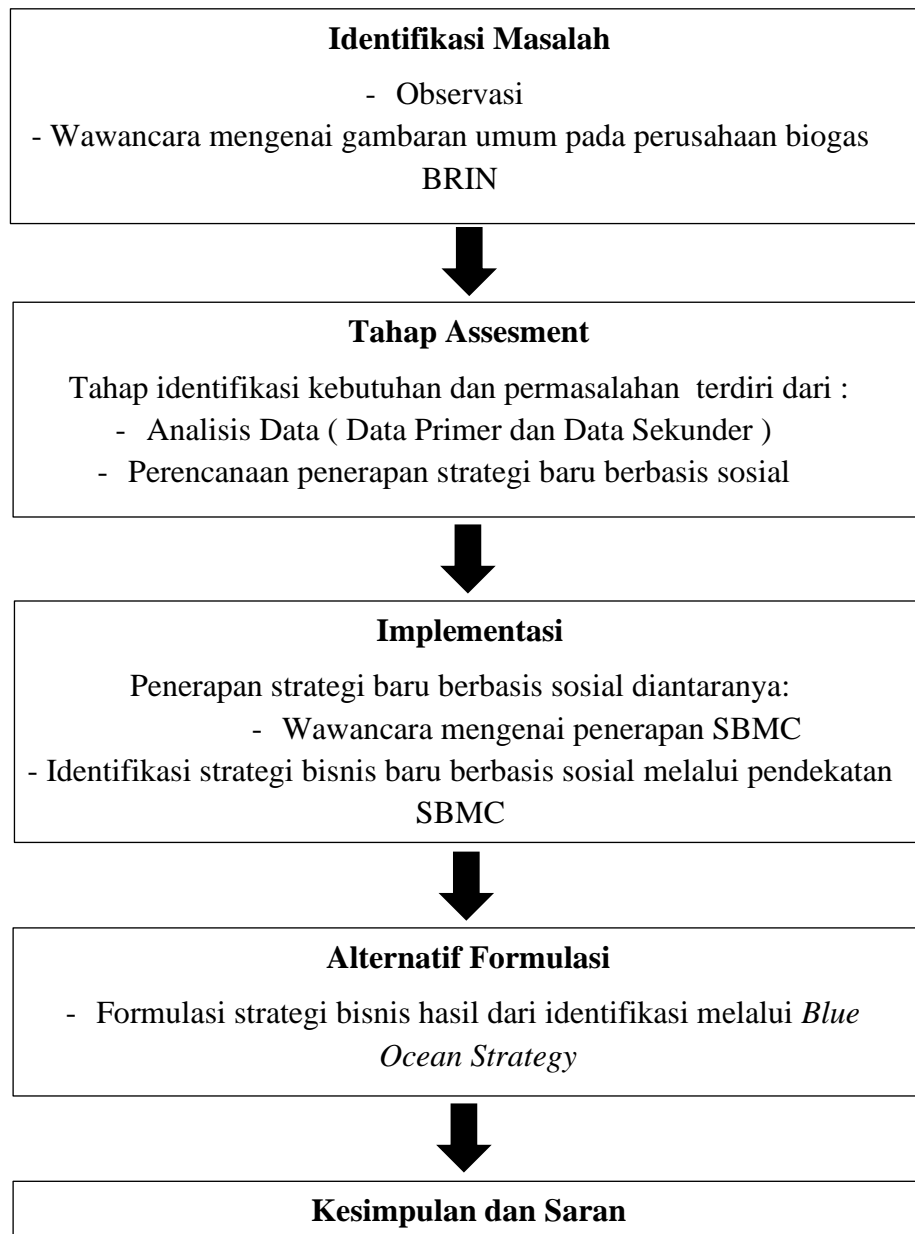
**Identifikasi Masalah**

- Observasi
- Wawancara mengenai gambaran umum pada perusahaan biogas BRIN

**Tahap Assesment**

Tahap identifikasi kebutuhan dan permasalahan terdiri dari :
- Analisis Data ( Data Primer dan Data Sekunder )
- Perencanaan penerapan strategi baru berbasis sosial

**Implementasi**

Penerapan strategi baru berbasis sosial diantaranya:
- Wawancara mengenai penerapan SBMC
- Identifikasi strategi bisnis baru berbasis sosial melalui pendekatan SBMC

**Alternatif Formulasi**

- Formulasi strategi bisnis hasil dari identifikasi melalui *Blue Ocean Strategy*

**Kesimpulan dan Saran**